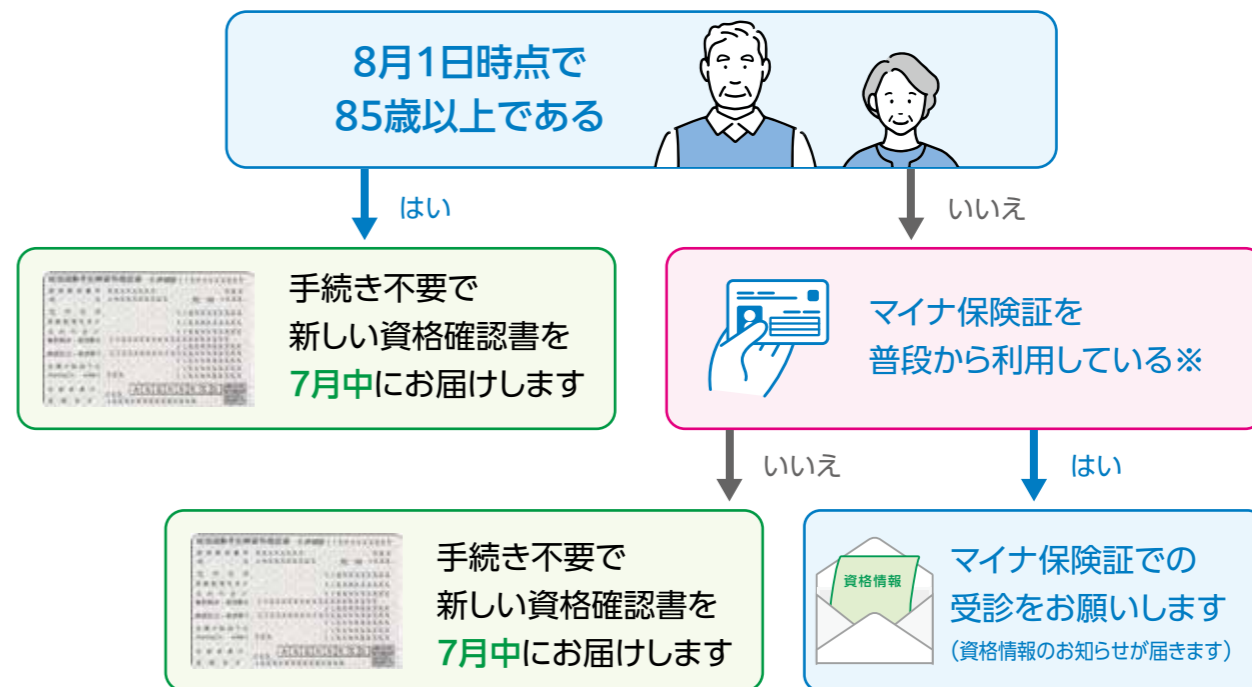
8月1日時点で
85歳以上である

はい

いいえ

手続き不要で
新しい資格確認書を
7月中にお届けします

マイナ保険証を
普段から利用している※

いいえ

はい

手続き不要で
新しい資格確認書を
7月中にお届けします

資格情報

マイナ保険証での
受診をお願いします
（資格情報のお知らせが届きます）